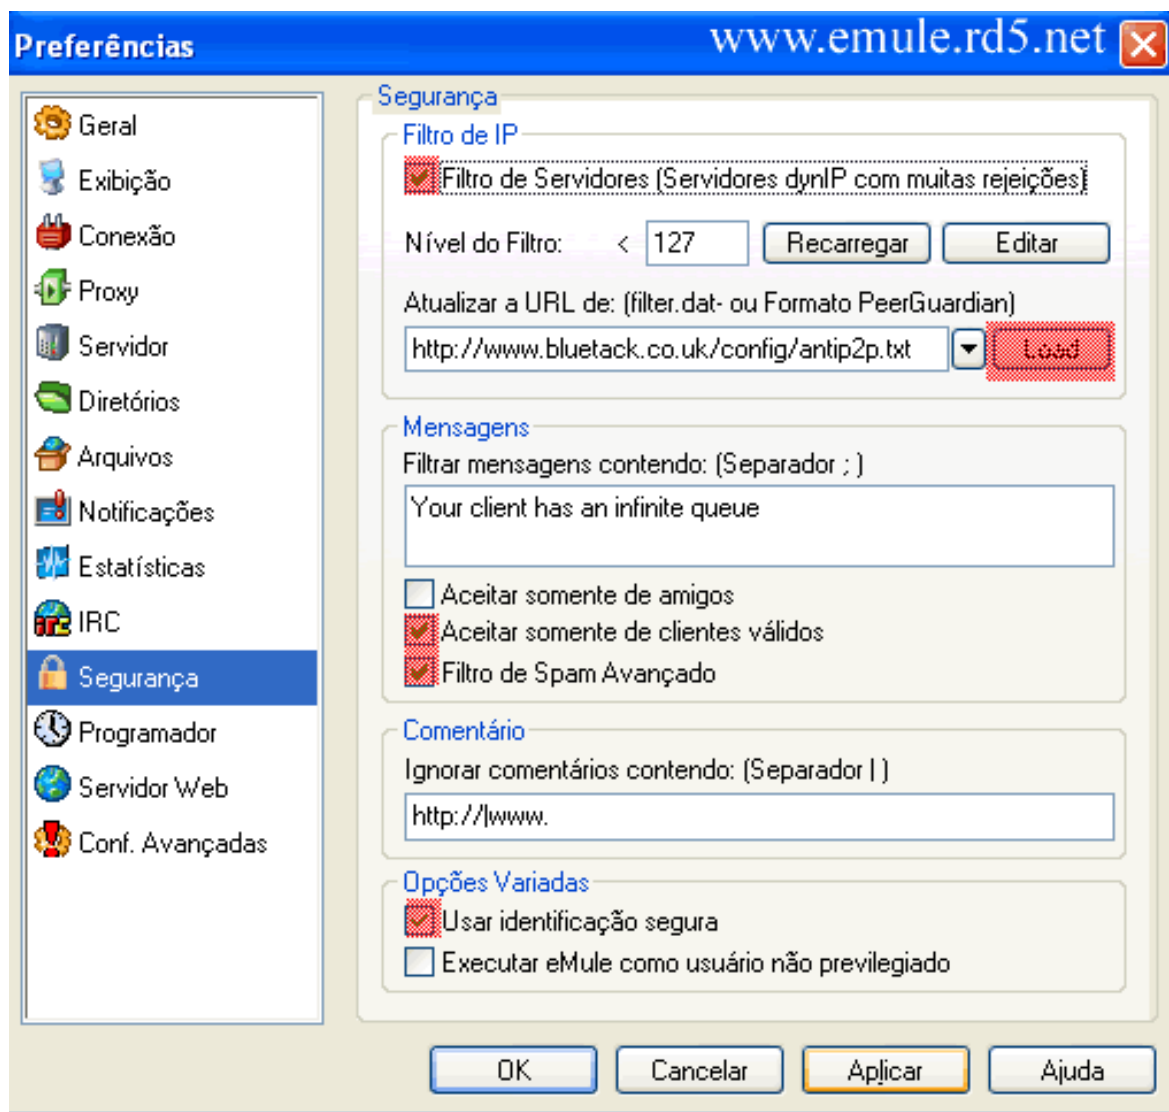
Preferências
www.emule.rd5.net

Geral
Exibição
Conexão
Proxy
Servidor
Diretórios
Arquivos
Notificações
Estatísticas
IRC
Segurança
Programador
Servidor Web
Conf. Avançadas

Segurança

Filtro de IP
Filtro de Servidores (Servidores dynIP com muitas rejeições)
Nível do Filtro: < 127 Recarregar Editar
Atualizar a URL de: (filter.dat- ou Formato PeerGuardian)
http://www.bluetack.co.uk/config/antip2p.txt
Load

Mensagens
Filtrar mensagens contendo: (Separador ; )
Your client has an infinite queue
Aceitar somente de amigos
Aceitar somente de clientes válidos
Filtro de Spam Avançado

Comentário
Ignorar comentários contendo: (Separador | )
http://|www.

Opções Variadas
Usar identificação segura
Executar eMule como usuário não previlegiado

OK
Cancelar
Aplicar
Ajuda